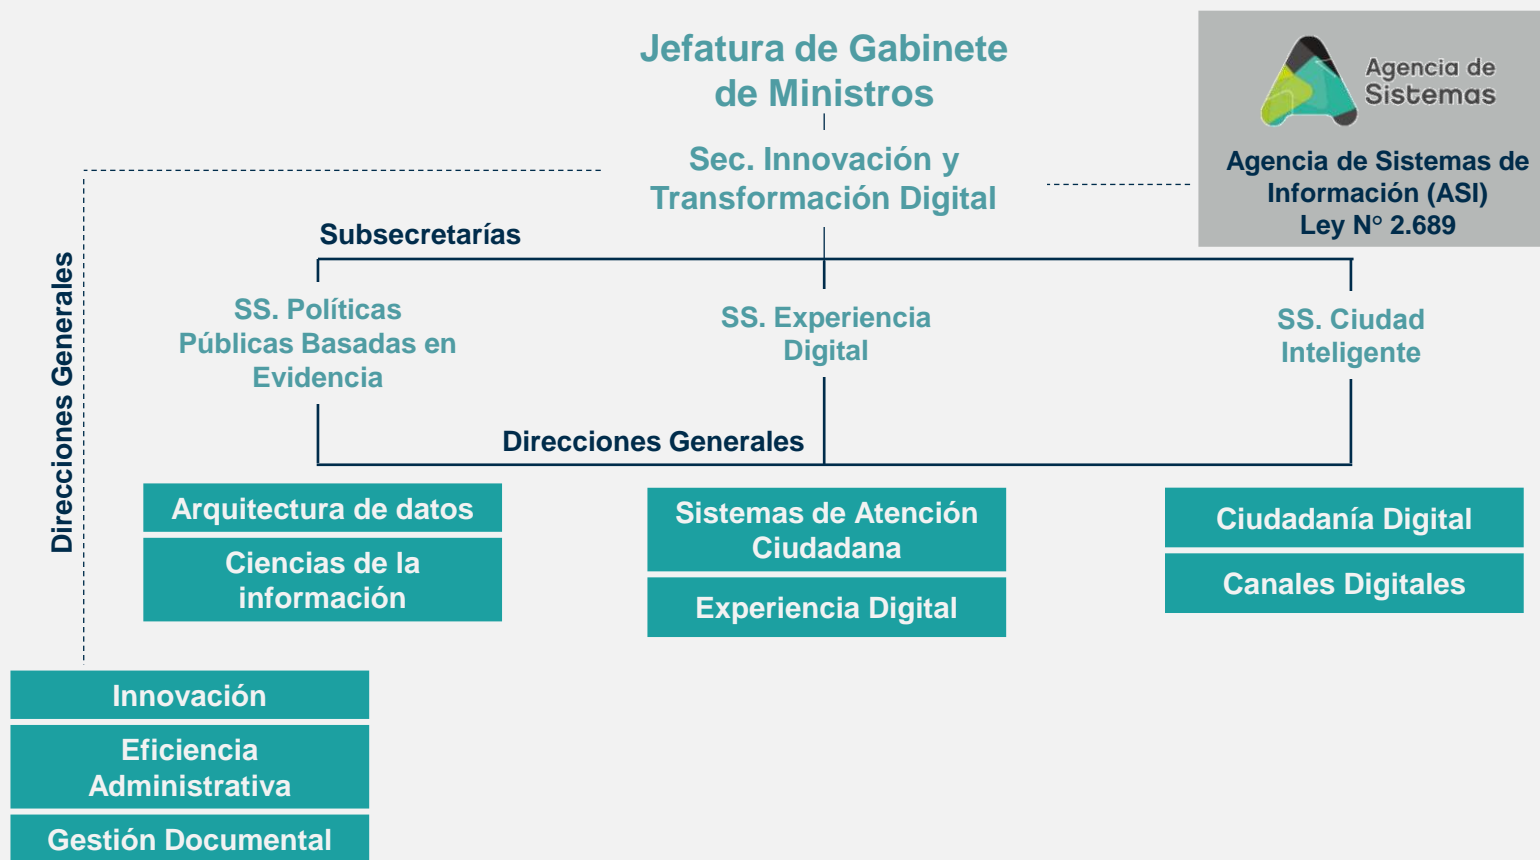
Jefatura de Gabinete de Ministros

Agencia de Sistemas

Agencia de Sistemas de Información (ASI)
Ley N° 2.689

Sec. Innovación y Transformación Digital

Subsecretarías

Direcciones Generales

SS. Políticas Públicas Basadas en Evidencia

SS. Experiencia Digital

SS. Ciudad Inteligente

Direcciones Generales

Arquitectura de datos

Ciencias de la información

Sistemas de Atención Ciudadana

Experiencia Digital

Ciudadanía Digital

Canales Digitales

Innovación

Eficiencia Administrativa

Gestión Documental